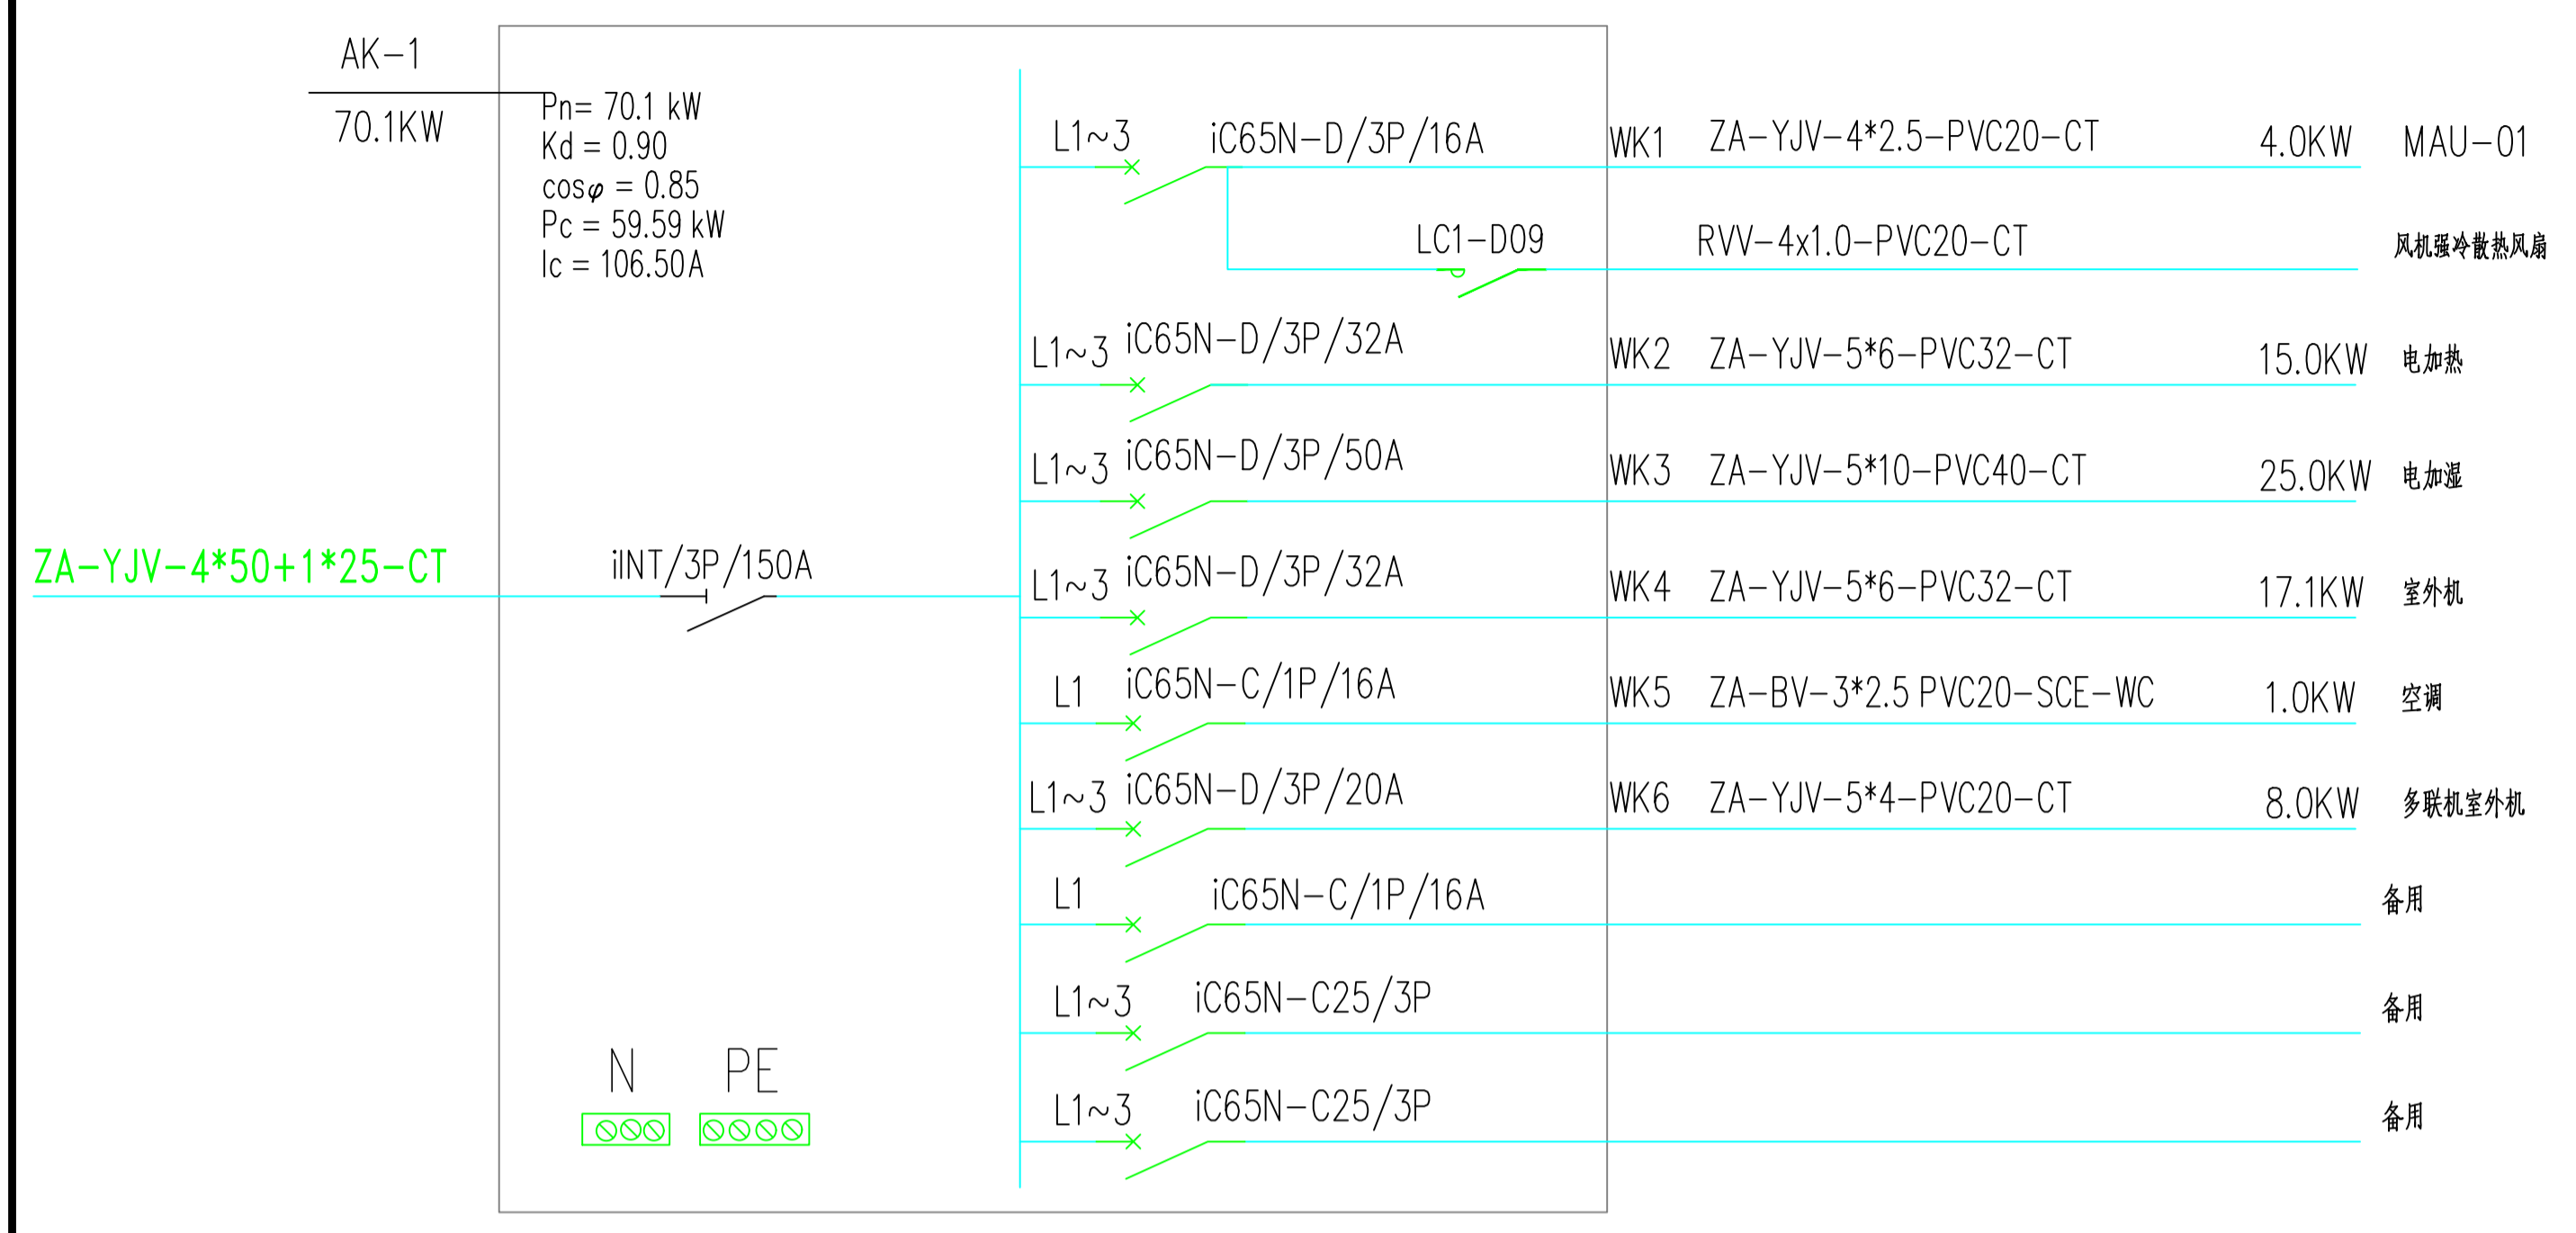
AK-1
70.1KW

Pn= 70.1 kW
Kd = 0.90
cos$\varphi$ = 0.85
Pc = 59.59 kW
Ic = 106.50A

ZA-YJV-4*50+1*25-CT
iINT/3P/150A

L1~3 iC65N-D/3P/16A WK1 ZA-YJV-4*2.5-PVC20-CT 4.0KW MAU-01
LC1-D09 RVV-4x1.0-PVC20-CT 风机强冷散热风扇
L1~3 iC65N-D/3P/32A WK2 ZA-YJV-5*6-PVC32-CT 15.0KW 电加热
L1~3 iC65N-D/3P/50A WK3 ZA-YJV-5*10-PVC40-CT 25.0KW 电加湿
L1~3 iC65N-D/3P/32A WK4 ZA-YJV-5*6-PVC32-CT 17.1KW 室外机
L1 iC65N-C/1P/16A WK5 ZA-BV-3*2.5 PVC20-SCE-WC 1.0KW 空调
L1~3 iC65N-D/3P/20A WK6 ZA-YJV-5*4-PVC20-CT 8.0KW 多联机室外机
L1 iC65N-C/1P/16A 备用
L1~3 iC65N-C25/3P 备用
L1~3 iC65N-C25/3P 备用

N PE